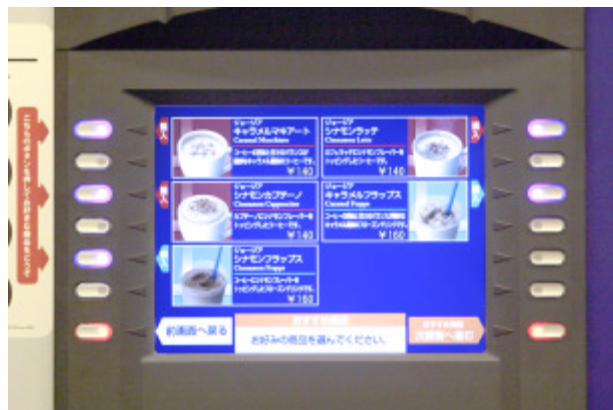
こちらのボタンを押してお好きな商品をどうぞ

ジョーバブ
キャラメルマキアート
Caramel Macchiato
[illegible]
¥140

ジョーバブ
シナモンラッテ
Cinnamon Latte
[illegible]
¥140

ジョーバブ
シナモンカプチーノ
Cinnamon Cappuccino
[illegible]
¥140

ジョーバブ
キャラメルフラップス
Caramel Frappe
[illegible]
¥160

ジョーバブ
シナモンフラップス
Cinnamon Frappe
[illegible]
¥160

前画面へ戻る
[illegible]
お好みの商品を選んでください。
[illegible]
次画面へ進む